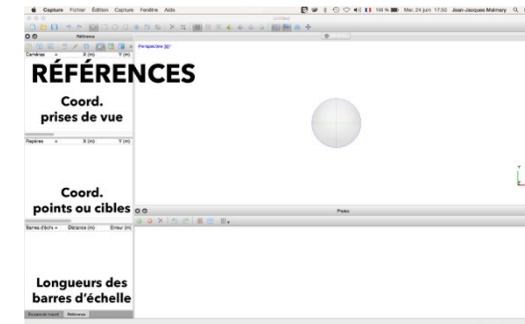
Capture Fichier Édition Capture Fenêtre Aide

Mer. 24 juin 17:50 Jean-Jacques Malmary

Sans titre

Référence

Caméras X (m) Y (m)

RÉFÉRENCES

Coord. prises de vue

Repères X (m) Y (m)

Coord. points ou cibles

Barres d'éch. Distance (m) Erreur (m)

Longueurs des barres d'échelle

Photos

Perspective 3D

Processus de travail Références